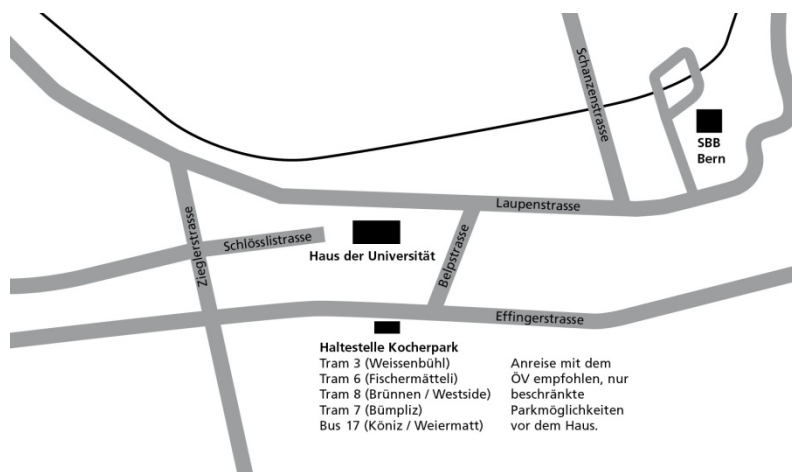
Schanzenstrasse

SBB
Bern

Laupenstrasse

Zieglerstrasse

Schlösslistrasse

Haus der Universität

Belpstrasse

Effingerstrasse

Haltestelle Kocherpark
Tram 3 (Weissenbühl)
Tram 6 (Fischermätteli)
Tram 8 (Brünnen / Westside)
Tram 7 (Bümpliz)
Bus 17 (Köniz / Weiermatt)

Anreise mit dem ÖV empfohlen, nur beschränkte Parkmöglichkeiten vor dem Haus.